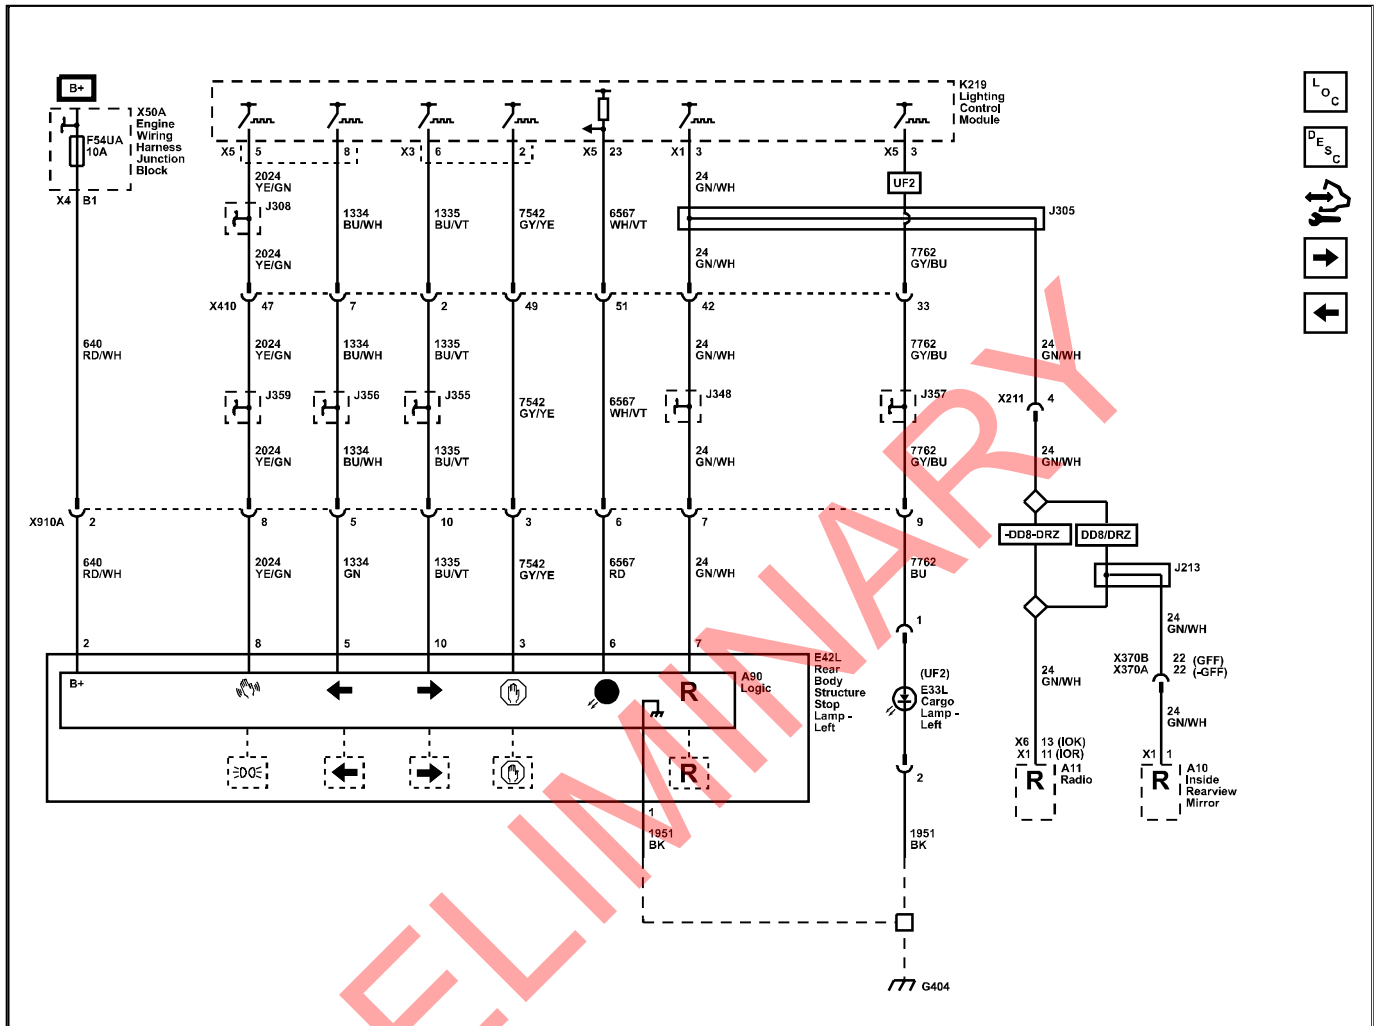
B+

X50A Engine Wiring Harness Junction Block

F54UA 10A

X4 B1

K219 Lighting Control Module

X5 5
8
X3 6
2
X5 23
X1 3
X5 3

UF2

J305

2024 YE/GN
J308
2024 YE/GN

1334 BU/WH
1335 BU/VT
7542 GY/YE
6567 WH/VT
24 GN/WH
24 GN/WH
7762 GY/BU

X410 47 7 2 49 51 42 33

640 RD/WH
2024 YE/GN
1334 BU/WH
1335 BU/VT
24 GN/WH
7762 GY/BU
24 GN/WH

J359 J356 J355 J348 J357

7542 GY/YE
6567 WH/VT

X211 4

2024 YE/GN
1334 BU/WH
1335 BU/VT
24 GN/WH
7762 GY/BU
24 GN/WH

X910A 2 8 5 10 3 6 7 9

-DD8-DRZ DD8/DRZ

J213

640 RD/WH
2024 YE/GN
1334 GN
1335 BU/VT
7542 GY/YE
6567 RD
24 GN/WH
7762 BU

2 8 5 10 3 6 7

1

24 GN/WH

X370B X370A 22 (GFF) 22 (-GFF)

B+

R

A90 Logic

E42L Rear Body Structure Stop Lamp - Left

(UF2) E33L Cargo Lamp - Left

24 GN/WH

24 GN/WH

X6 13 (IOK)
X1 11 (IOR)

A11 Radio

X1 1

A10 Inside Rearview Mirror

R

R

R

2

1

1951 BK

1951 BK

G404

PRELIMINARY